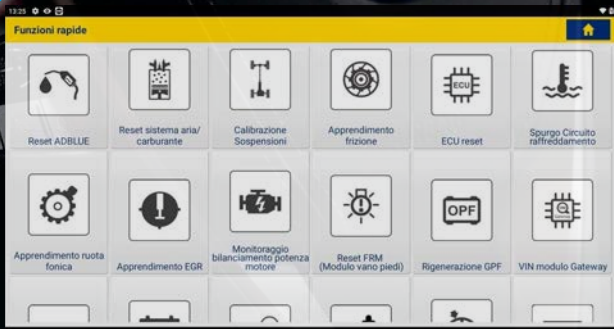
13:25

Funzioni rapide

Reset ADBLUE

Reset sistema aria/ carburante

Calibrazione Sospensioni

Apprendimento frizione

ECU

ECU reset

Spurgo Circuito raffreddamento

Apprendimento ruota fonica

Apprendimento EGR

Monitoraggio bilanciamento potenza motore

Reset FRM (Modulo vano piedi)

OPF

Rigenerazione GPF

VIN modulo Gateway